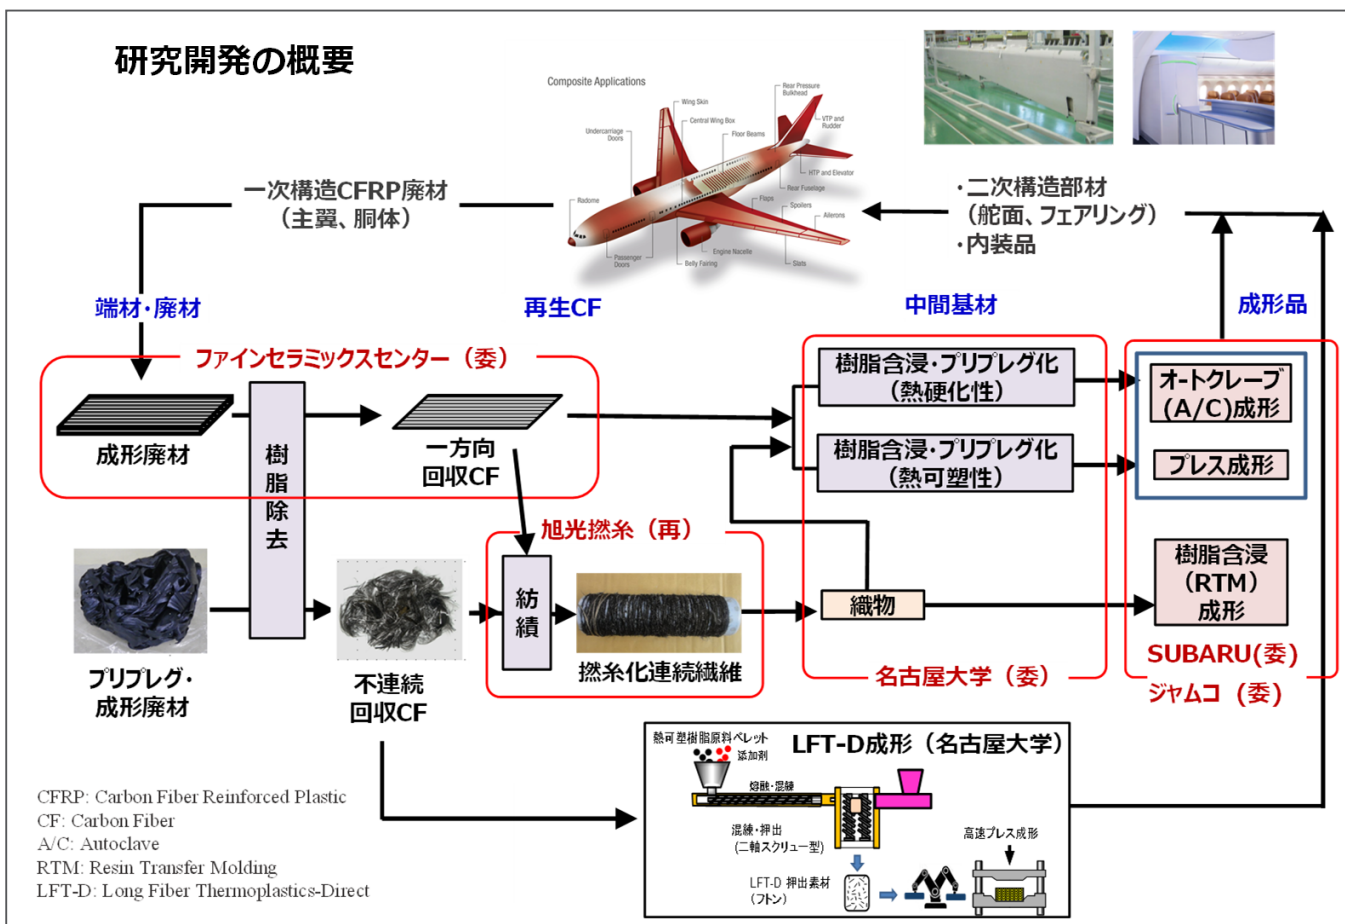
研究開発の概要

Composite Applications

Wing Skin
Central Wing Box
Floor Beams
Rear Pressure Bulkhead
VTP and Rudder
HTP and Elevator
Rear Fuselage
Undercarriage Doors
Radome
Flaps
Spoilers
Ailerons
Passenger Doors
Belly Fairing
Engine Nacelle
Slats

一次構造CFRP廃材
（主翼、胴体）

・二次構造部材
（舵面、フェアリング）
・内装品

端材・廃材

再生CF

中間基材

成形品

ファインセラミックスセンター（委）

成形廃材

樹脂除去

一方向
回収CF

樹脂含浸・プリプレグ化
（熱硬化性）

樹脂含浸・プリプレグ化
（熱可塑性）

オートクレーブ
（A/C）成形

プレス成形

旭光撚糸（再）

紡績

撚糸化連続繊維

織物

樹脂含浸
（RTM）
成形

SUBARU(委)

名古屋大学（委）

ジャムコ（委）

プリプレグ・
成形廃材

不連続
回収CF

熱可塑樹脂原料ペレット
添加剤

LFT-D成形（名古屋大学）

溶融・混練

混練・押出
（二軸スクリュー型）

高速プレス成形

LFT-D 押出素材
（フトン）

CFRP: Carbon Fiber Reinforced Plastic
CF: Carbon Fiber
A/C: Autoclave
RTM: Resin Transfer Molding
LFT-D: Long Fiber Thermoplastics-Direct